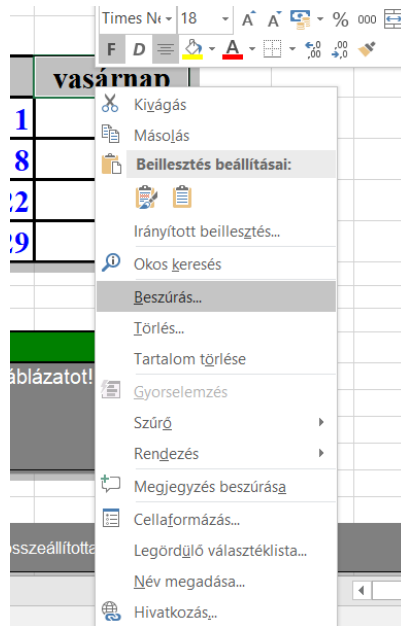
Times Ne 18 A A % 000
F D A ,0 ,00

vasárnap
1
8
22
29

áblázatot!

sszeállította

Kivágás
Másolás
Beillesztés beállításai:
Irányított beillesztés...
Okos keresés
Beszúrás...
Törlés...
Tartalom törlése
Gyorselemzés
Szűrő
Rendezés
Megjegyzés beszúrása
Cellaformázás...
Legördülő választéklista...
Név megadása...
Hivatkozás...